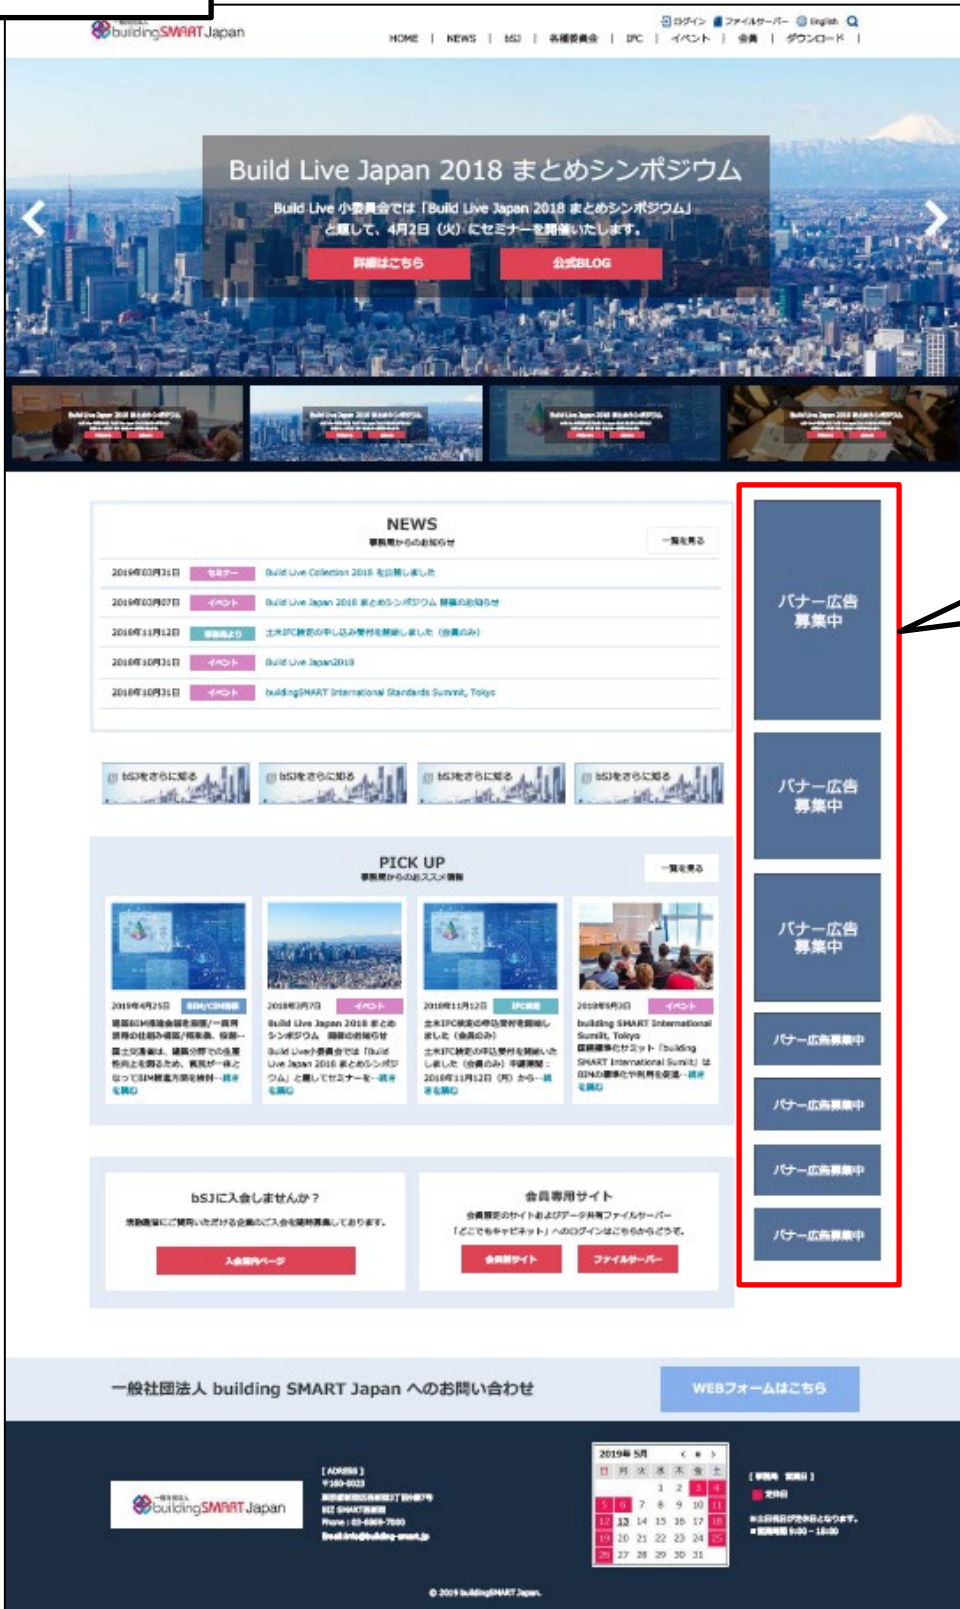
buildingSMART Japan

ログイン ファイルサーバー English

HOME | NEWS | bSJ | 各種委員会 | IFC | イベント | 会員 | ダウンロード |

Build Live Japan 2018 まとめシンポジウム

Build Live 小委員会では「Build Live Japan 2018 まとめシンポジウム」と題して、4月2日（火）にセミナーを開催いたします。

詳細はこちら

公式BLOG

NEWS

一覧を見る

2019年03月31日 セミナー Build Live Collection 2018 を公開しました

2019年03月07日 イベント Build Live Japan 2018 まとめシンポジウム 開催のお知らせ

2018年11月12日 Build Live Japan2018

2018年10月31日 イベント Build Live Japan2018

2018年10月31日 イベント buildingSMART International Standards Summit, Tokyo

bSJをさらに知る

bSJをさらに知る

bSJをさらに知る

bSJをさらに知る

PICK UP

一覧を見る

2019年4月25日

2019年3月7日 イベント Build Live Japan 2018 まとめシンポジウム

2018年11月12日 IFC

2018年9月3日 イベント building SMART International Summit, Tokyo

bSJに入会しませんか？

入会案内ページ

会員専用サイト

会員サイト

ファイルサーバー

バナー広告募集中

バナー広告募集中

バナー広告募集中

バナー広告募集中

バナー広告募集中

バナー広告募集中

バナー広告募集中

一般社団法人 building SMART Japan へのお問い合わせ

WEBフォームはこちら

buildingSMART Japan

【ADRESS】

2019年 5月

| 日 | 月 | 火 | 水 | 木 | 金 | 土 |
|---|---|---|---|---|---|---|
| | | | 1 | 2 | 3 | 4 |
| 5 | 6 | 7 | 8 | 9 | 10 | 11 |
| 12 | 13 | 14 | 15 | 16 | 17 | 18 |
| 19 | 20 | 21 | 22 | 23 | 24 | 25 |
| 26 | 27 | 28 | 29 | 30 | 31 | |

© 2019 buildingSMART Japan.